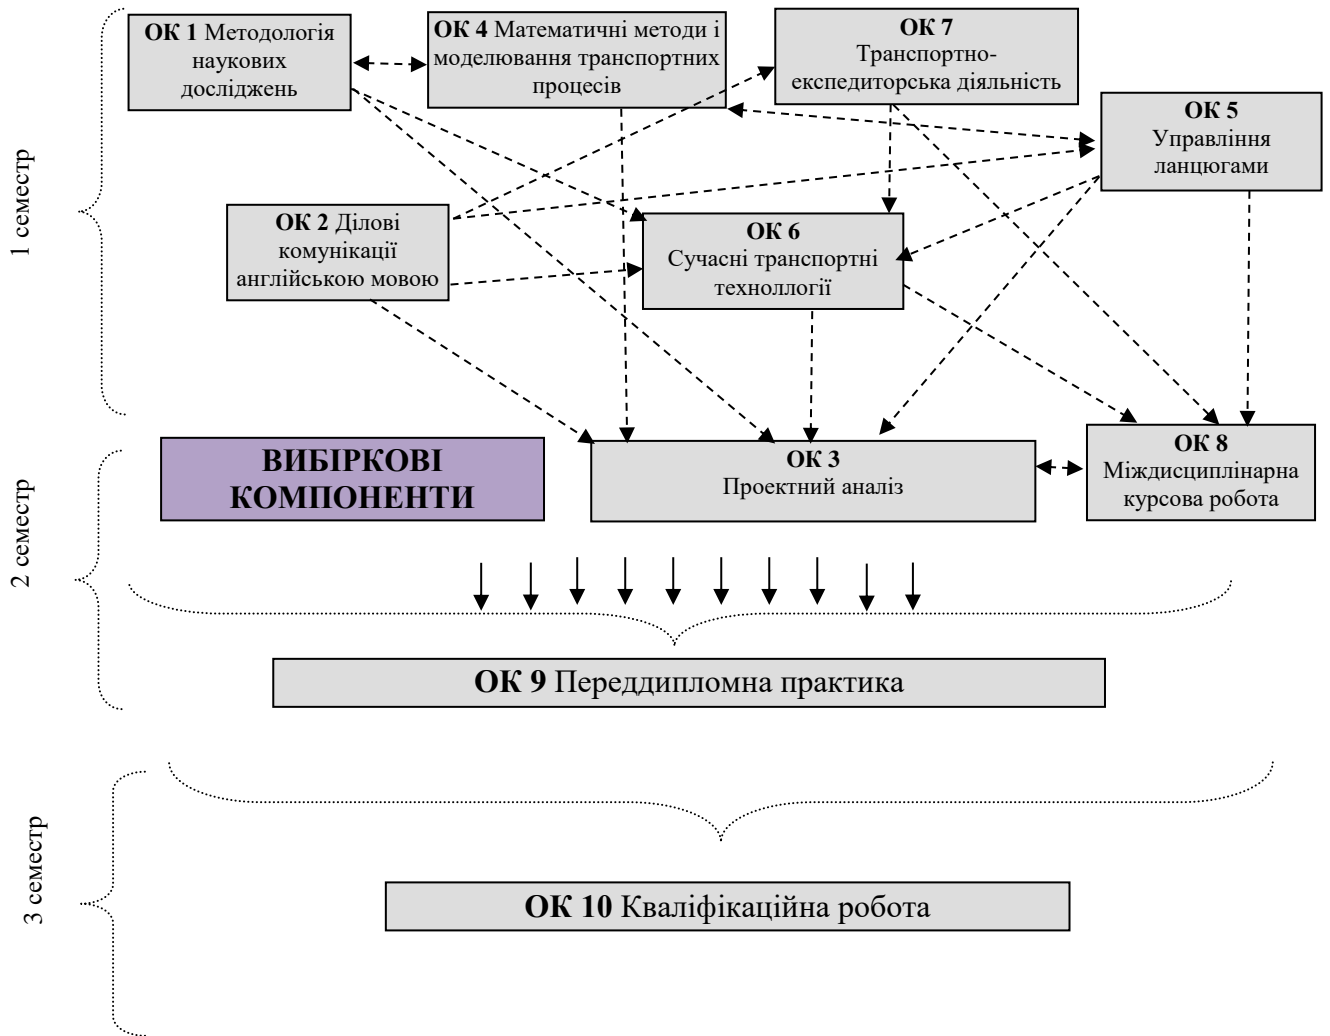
1 семестр

**ОК 1** Методологія наукових досліджень

**ОК 4** Математичні методи і моделювання транспортних процесів

**ОК 7** Транспортно-експедиторська діяльність

**ОК 5** Управління ланцюгами

**ОК 2** Ділові комунікації англійською мовою

**ОК 6** Сучасні транспортні технолоогії

2 семестр

**ВИБІРКОВІ КОМПОНЕНТИ**

**ОК 3** Проектний аналіз

**ОК 8** Міждисциплінарна курсова робота

**ОК 9** Переддипломна практика

3 семестр

**ОК 10** Кваліфікаційна робота